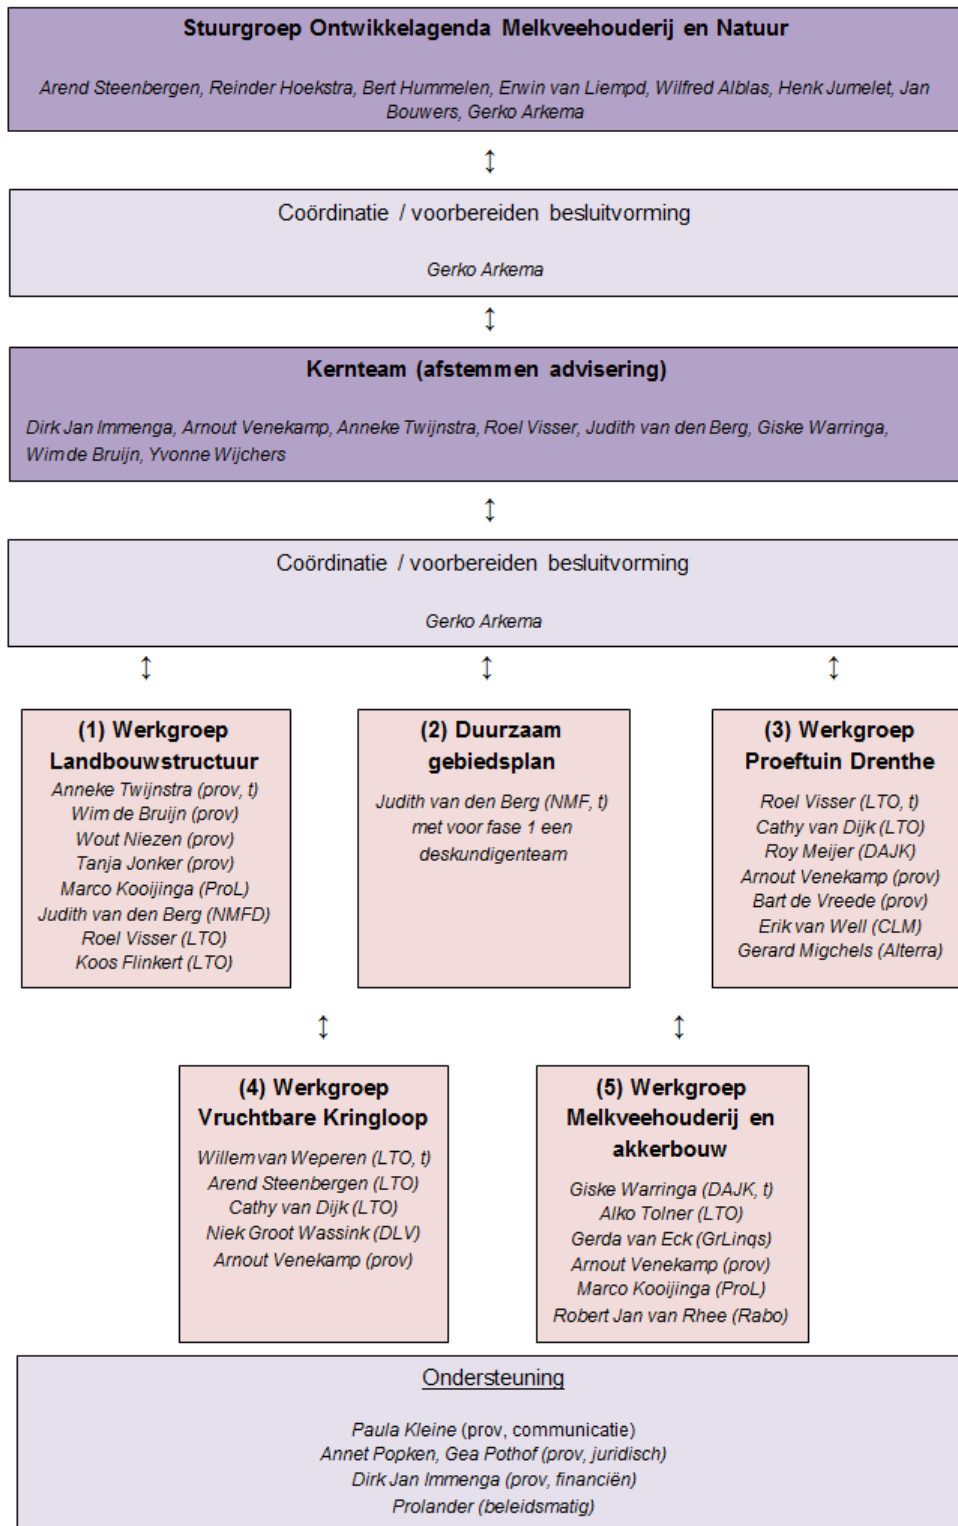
Stuurgroep Ontwikkelagenda Melkveehouderij en Natuur

Arend Steenbergen, Reinder Hoekstra, Bert Hummelen, Erwin van Liempd, Wilfred Alblas, Henk Jumelet, Jan Bouwers, Gerko Arkema

↕

Coördinatie / voorbereiden besluitvorming

Gerko Arkema

↕

Kernteam (afstemmen advisering)

Dirk Jan Immenga, Arnout Venekamp, Anneke Twijnstra, Roel Visser, Judith van den Berg, Giske Warringa, Wim de Bruijn, Yvonne Wijchers

↕

Coördinatie / voorbereiden besluitvorming

Gerko Arkema

↕ ↕ ↕

(1) Werkgroep Landbouwstructuur

Anneke Twijnstra (prov, t)
Wim de Bruijn (prov)
Wout Niezen (prov)
Tanja Jonker (prov)
Marco Kooijinga (ProL)
Judith van den Berg (NMFD)
Roel Visser (LTO)
Koos Flinkert (LTO)

(2) Duurzaam gebiedsplan

Judith van den Berg (NMF, t)
met voor fase 1 een deskundigenteam

(3) Werkgroep Proeftuin Drenthe

Roel Visser (LTO, t)
Cathy van Dijk (LTO)
Roy Meijer (DAJK)
Arnout Venekamp (prov)
Bart de Vreede (prov)
Erik van Well (CLM)
Gerard Migchels (Alterra)

↕ ↕

(4) Werkgroep Vruchtbare Kringloop

Willem van Weperen (LTO, t)
Arend Steenbergen (LTO)
Cathy van Dijk (LTO)
Niek Groot Wassink (DLV)
Arnout Venekamp (prov)

(5) Werkgroep Melkveehouderij en akkerbouw

Giske Warringa (DAJK, t)
Alko Tolner (LTO)
Gerda van Eck (GrLinqs)
Arnout Venekamp (prov)
Marco Kooijinga (ProL)
Robert Jan van Rhee (Rabo)

Ondersteuning

Paula Kleine (prov, communicatie)
Annet Popken, Gea Pothof (prov, juridisch)
Dirk Jan Immenga (prov, financiën)
Prolander (beleidsmatig)